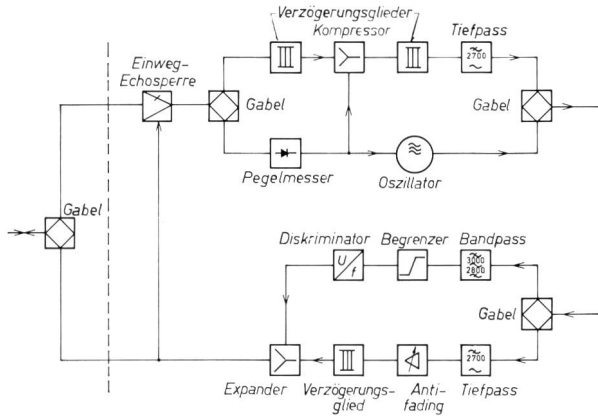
Verzögerungsglieder
Einweg-Echosperre
Kompressor
Tiefpass
2700
Gabel
Gabel
Pegelmesser
Oszillator
Gabel
Diskriminator
Begrenzer
Bandpass
U/f
3000
2800
Gabel
2700
Expander
Verzögerungsglied
Antifading
Tiefpass